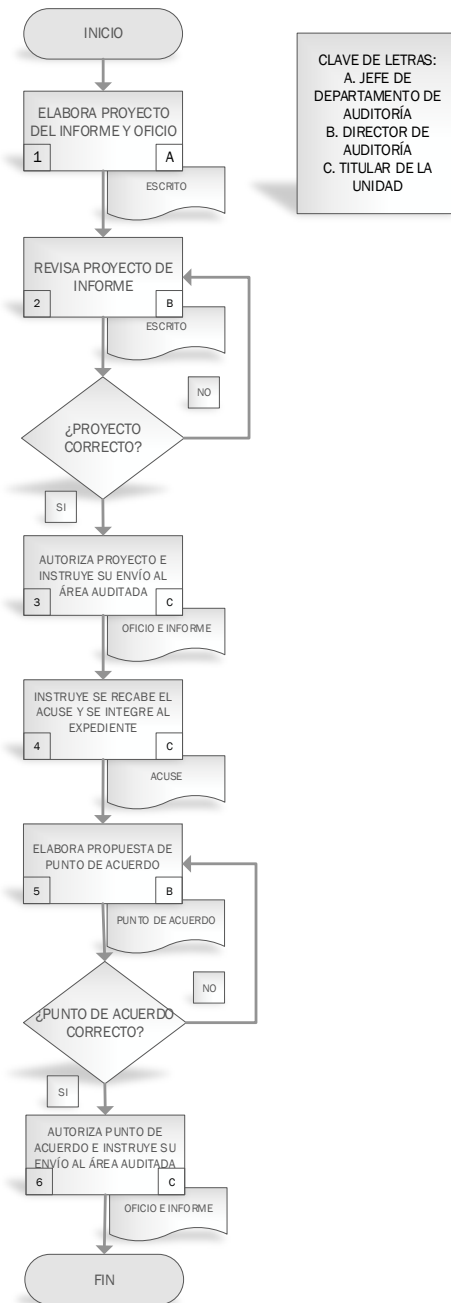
INICIO

CLAVE DE LETRAS:
A. JEFE DE DEPARTAMENTO DE AUDITORÍA
B. DIRECTOR DE AUDITORÍA
C. TITULAR DE LA UNIDAD

ELABORA PROYECTO DEL INFORME Y OFICIO
1
A
ESCRITO

REVISA PROYECTO DE INFORME
2
B
ESCRITO

NO

¿PROYECTO CORRECTO?

SI

AUTORIZA PROYECTO E INSTRUYE SU ENVÍO AL ÁREA AUDITADA
3
C
OFICIO E INFORME

INSTRUYE SE RECABE EL ACUSE Y SE INTEGRE AL EXPEDIENTE
4
C
ACUSE

ELABORA PROPUESTA DE PUNTO DE ACUERDO
5
B
PUNTO DE ACUERDO

NO

¿PUNTO DE ACUERDO CORRECTO?

SI

AUTORIZA PUNTO DE ACUERDO E INSTRUYE SU ENVÍO AL ÁREA AUDITADA
6
C
OFICIO E INFORME

FIN